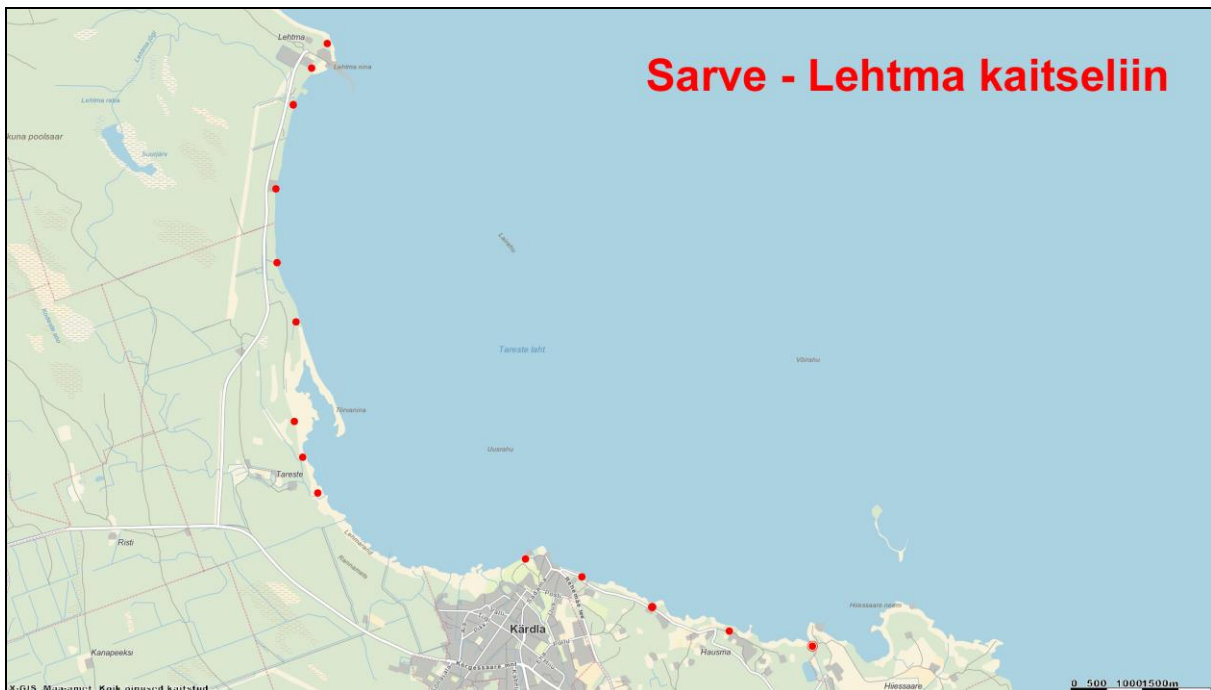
Sarve - Lehtma kaitseliin

Lehtma

Lehtma nina

Lehtma raba

kuna poolsaar

Suurjärv

Tareste laht

Tareste

Ristí

Kärdla

Hausma

Hiessaare

Hiessaare neem

Kanapeeksi

Vilsirahu

Uusrahu

0 500 1000 1500m

X-GIS Maa-amet. Kõik õigused kaitstud